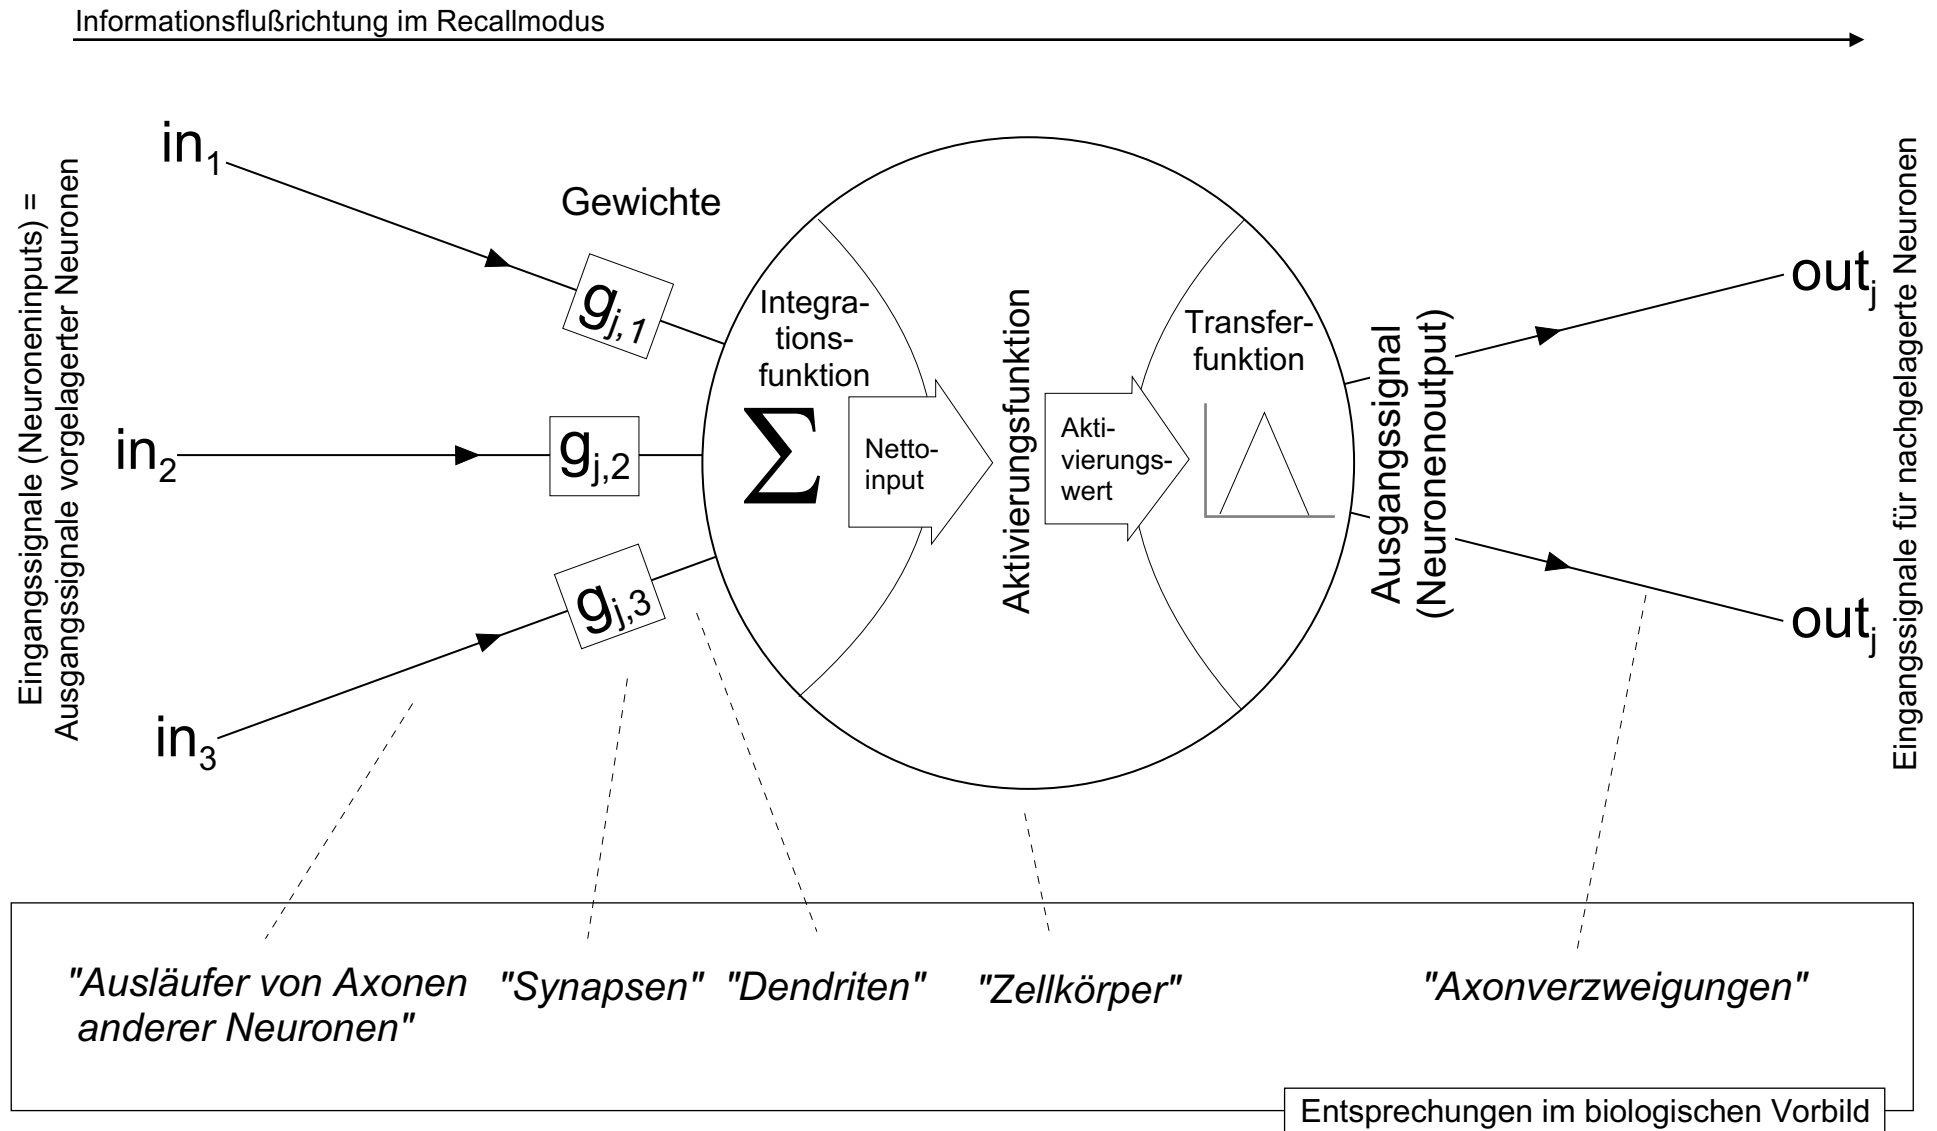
Informationsflußrichtung im Recallmodus

Eingangssignale (Neuroneninputs) = Ausgangssignale vorgelagerter Neuronen

$in_1$

$in_2$

$in_3$

Gewichte

$g_{j,1}$

$g_{j,2}$

$g_{j,3}$

Integrationsfunktion

$\sum$

Nettoinput

Aktivierungsfunktion

Aktivierungswert

Transferfunktion

Ausgangssignal (Neuronenoutput)

$out_j$

$out_j$

Eingangssignale für nachgelagerte Neuronen

"Ausläufer von Axonen anderer Neuronen"

"Synapsen"

"Dendriten"

"Zellkörper"

"Axonverzweigungen"

Entsprechungen im biologischen Vorbild